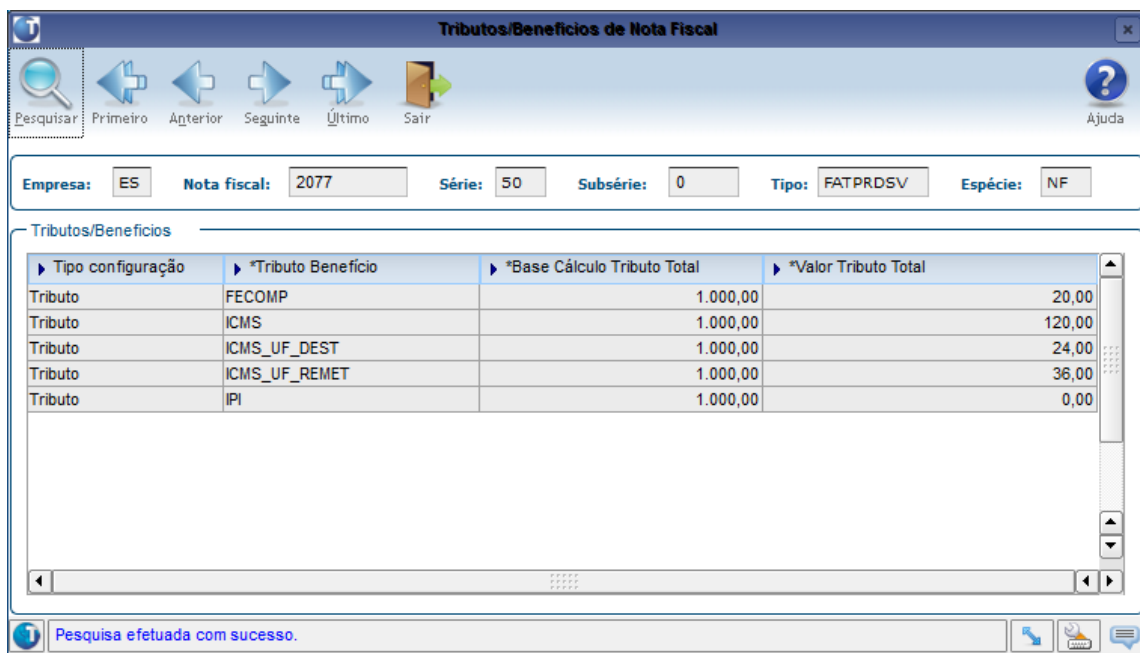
Tributos/Benefícios de Nota Fiscal

Pesquisar Primeiro Anterior Seguinte Último Sair Ajuda

Empresa: ES Nota fiscal: 2077 Série: 50 Subsérie: 0 Tipo: FATPRDSV Espécie: NF

Tributos/Benefícios

| Tipo configuração | *Tributo Benefício | *Base Cálculo Tributo Total | *Valor Tributo Total |
|---|---|---|---|
| Tributo | FECOMP | 1.000,00 | 20,00 |
| Tributo | ICMS | 1.000,00 | 120,00 |
| Tributo | ICMS_UF_DEST | 1.000,00 | 24,00 |
| Tributo | ICMS_UF_REMET | 1.000,00 | 36,00 |
| Tributo | IPI | 1.000,00 | 0,00 |

Pesquisa efetuada com sucesso.